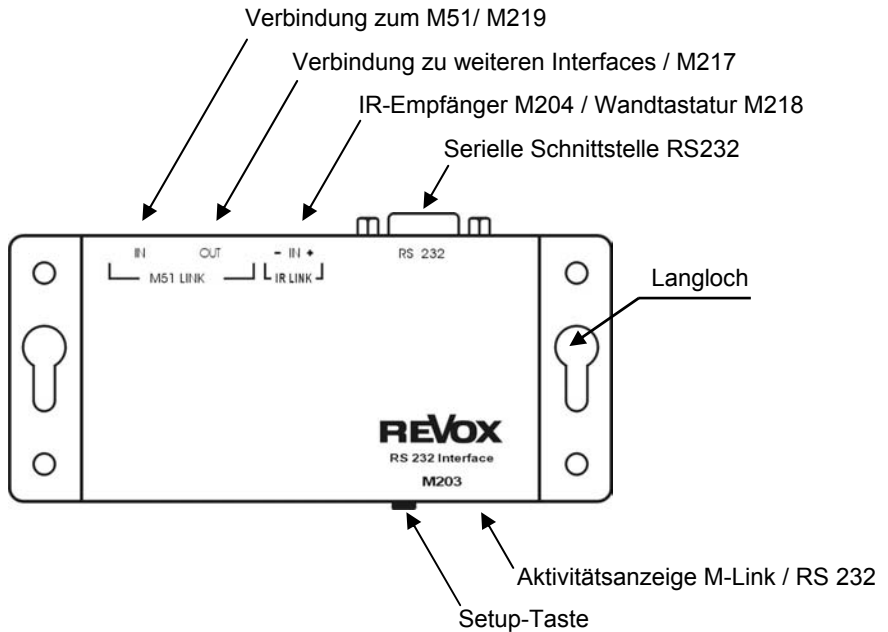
Verbindung zum M51/ M219

Verbindung zu weiteren Interfaces / M217

IR-Empfänger M204 / Wandtastatur M218

Serielle Schnittstelle RS232

IN

OUT

- IN +

RS 232

M51 LINK

IR LINK

Langloch

REVOX

RS 232 Interface

M203

Aktivitätsanzeige M-Link / RS 232

Setup-Taste